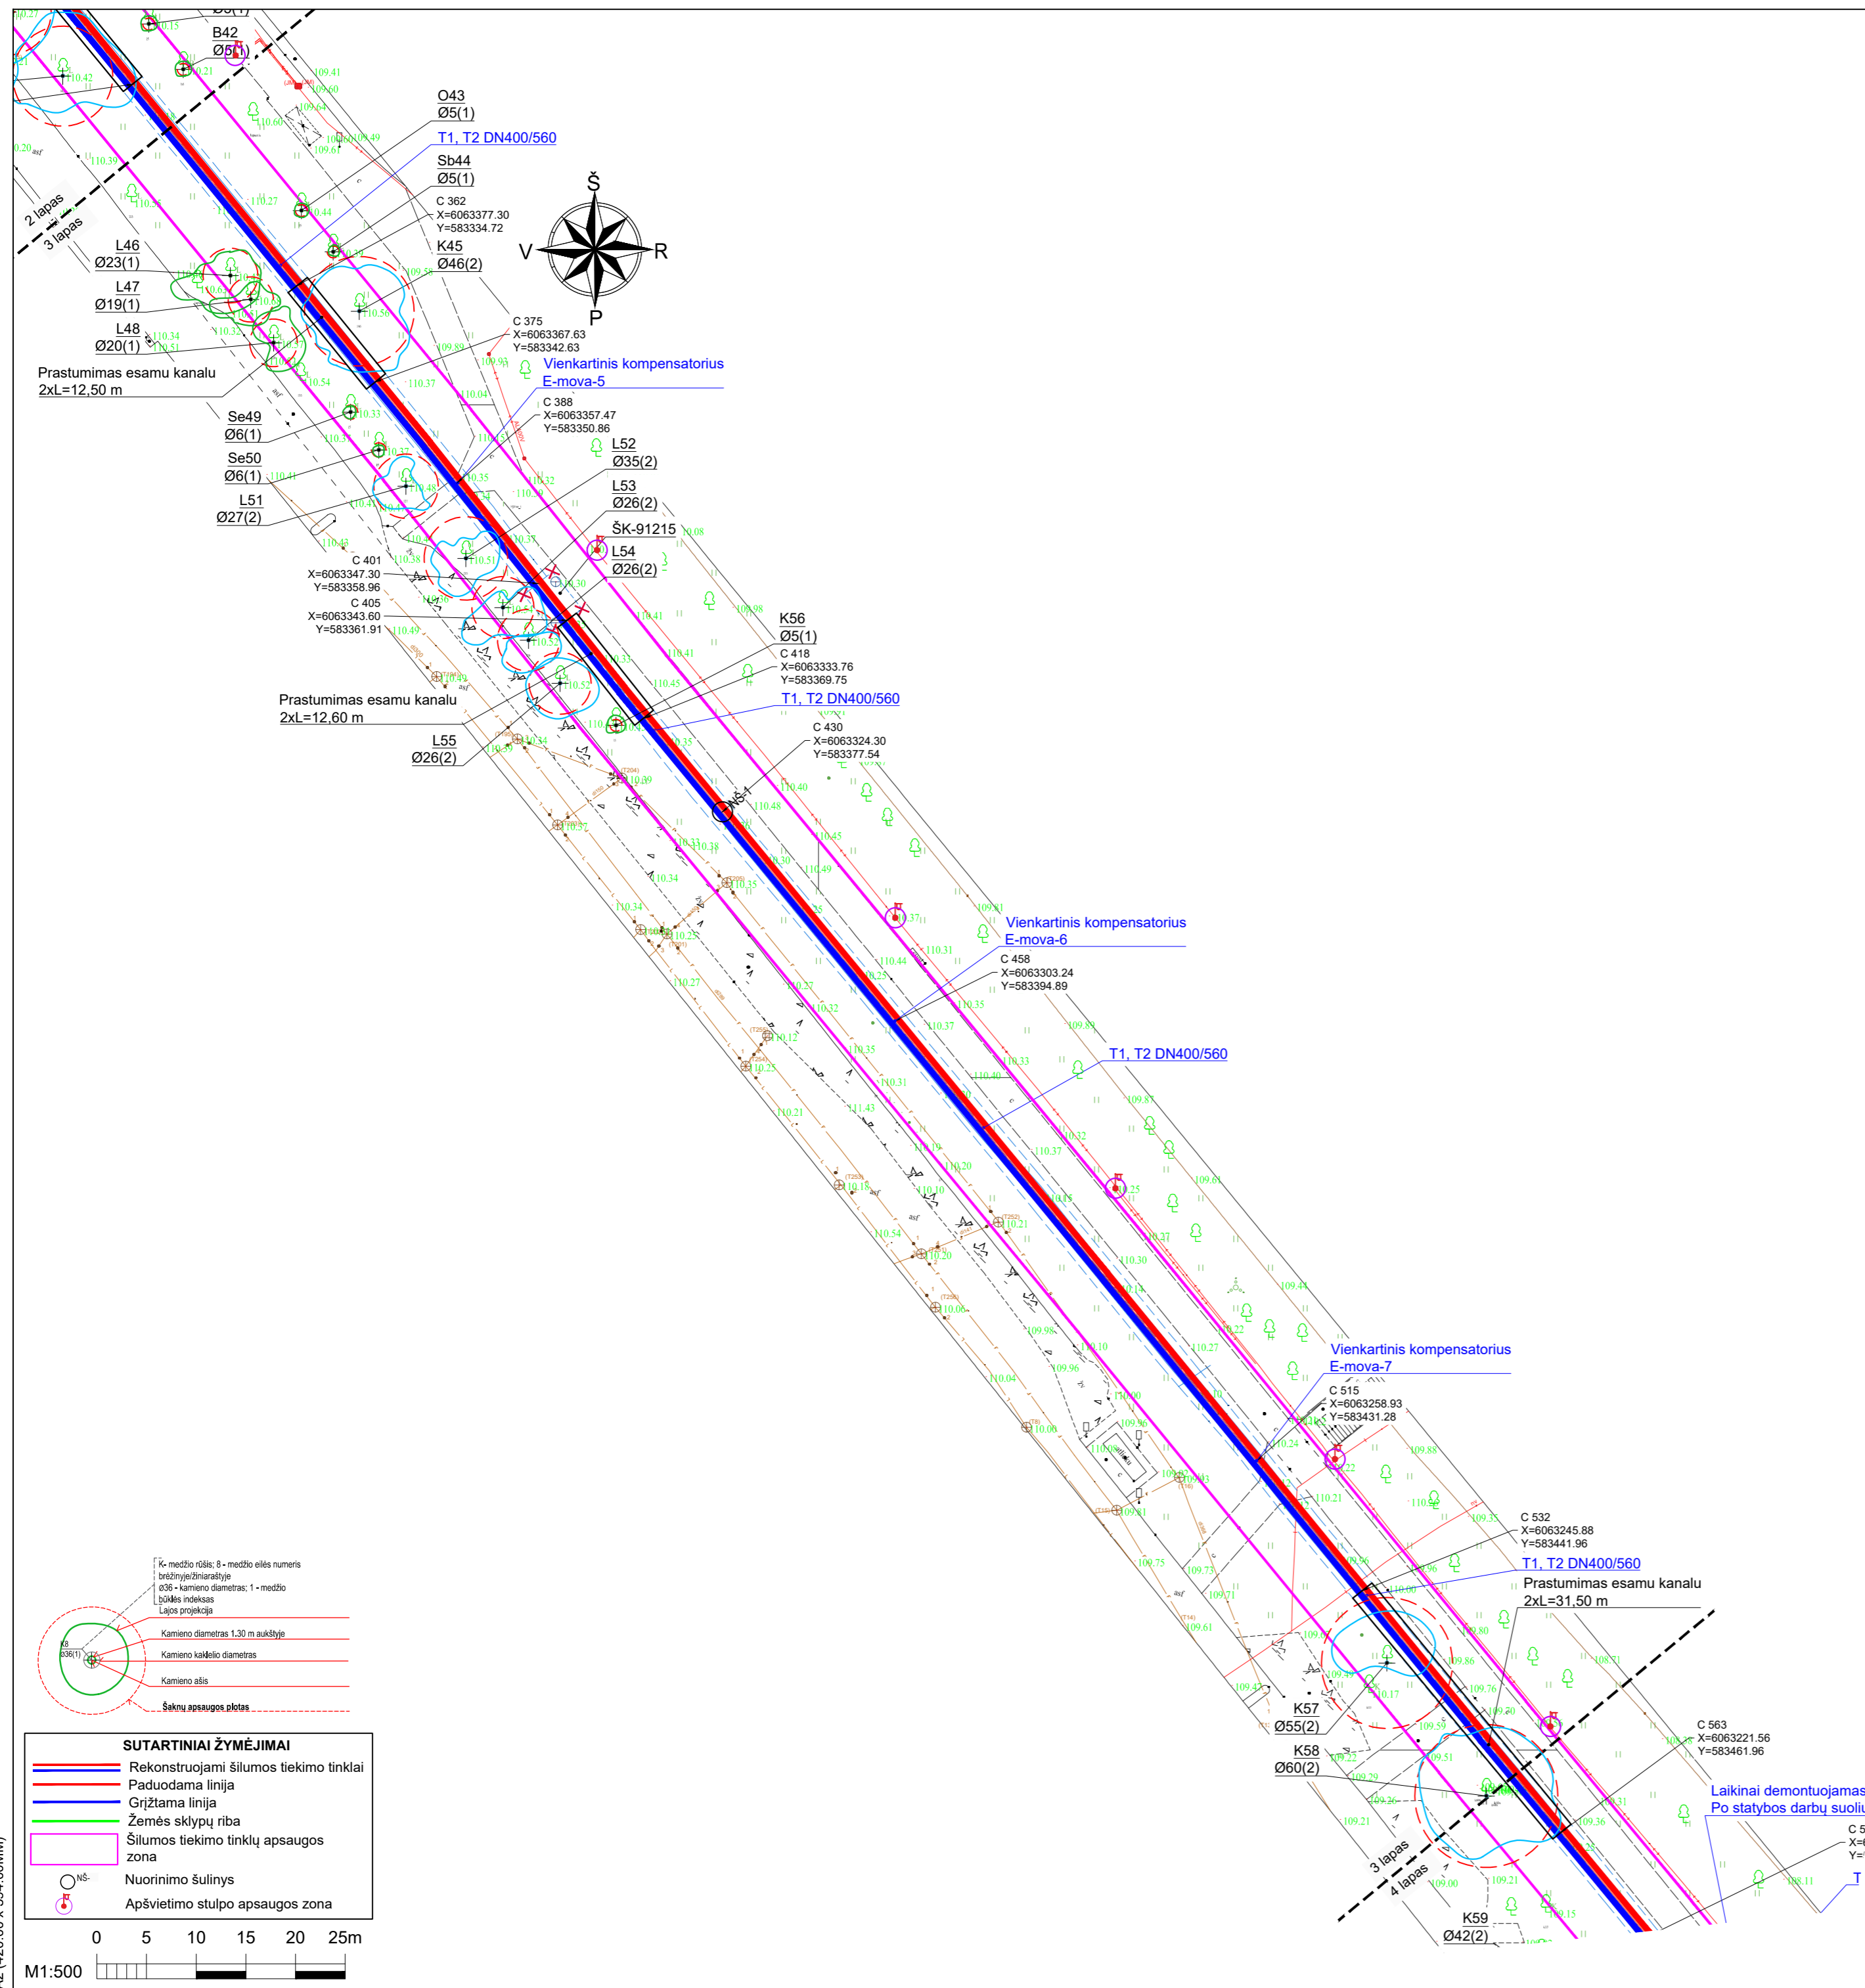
B42
Ø5(1)
O43
Ø5(1)
T1, T2 DN400/560
Sb44
Ø5(1)
C 362
X=6063377.30
Y=583334.72
K45
Ø46(2)
Š
V
R
P
2 lapas
3 lapas
L46
Ø23(1)
L47
Ø19(1)
L48
Ø20(1)
Prastumimas esamu kanalu
2xL=12,50 m
C 375
X=6063367.63
Y=583342.63
Vienkartinis kompensatorius
E-mova-5
C 388
X=6063357.47
Y=583350.86
Se49
Ø6(1)
Se50
Ø6(1)
L51
Ø27(2)
L52
Ø35(2)
L53
Ø26(2)
ŠK-91215
L54
Ø26(2)
C 401
X=6063347.30
Y=583358.96
C 405
X=6063343.60
Y=583361.91
K56
Ø5(1)
C 418
X=6063333.76
Y=583369.75
T1, T2 DN400/560
Prastumimas esamu kanalu
2xL=12,60 m
C 430
X=6063324.30
Y=583377.54
L55
Ø26(2)
NŠ-1
Vienkartinis kompensatorius
E-mova-6
C 458
X=6063303.24
Y=583394.89
T1, T2 DN400/560
Vienkartinis kompensatorius
E-mova-7
C 515
X=6063258.93
Y=583431.28
C 532
X=6063245.88
Y=583441.96
T1, T2 DN400/560
Prastumimas esamu kanalu
2xL=31,50 m
K57
Ø55(2)
K58
Ø60(2)
C 563
X=6063221.56
Y=583461.96
Laikinai demontuojamas
Po statybos darbų suoli
3 lapas
4 lapas
K59
Ø42(2)
K- medžio rūšis; 8 - medžio eilės numeris brėžinyje/žiniaraštyje
ø36 - kamieno diametras; 1 - medžio būklės indeksas
Lajos projekcija
Kamieno diametras 1.30 m aukštyje
Kamieno kaklelio diametras
Kamieno ašis
Šaknų apsaugos plotas
K8
ø36(1)
SUTARTINIAI ŽYMĖJIMAI
Rekonstruojami šilumos tiekimo tinklai
Paduodama linija
Grįžtama linija
Žemės sklypų riba
Šilumos tiekimo tinklų apsaugos zona
NŠ-
Nuorinimo šulinys
Apšvietimo stulpo apsaugos zona
0 5 10 15 20 25m
M1:500